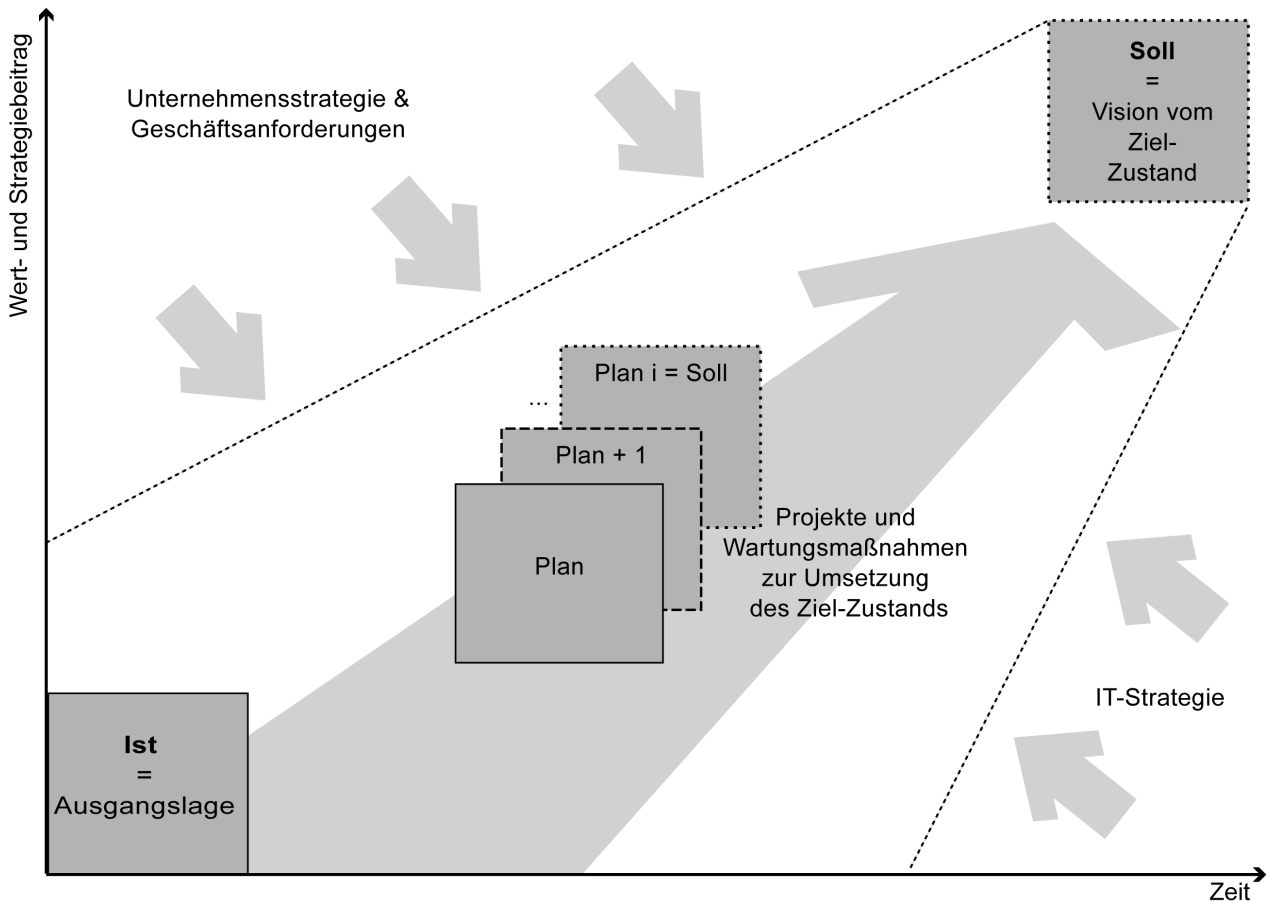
Wert- und Strategiebeitrag

Unternehmensstrategie & Geschäftsanforderungen

Soll
=
Vision vom Ziel-Zustand

Plan i = Soll

...

Plan + 1

Plan

Projekte und Wartungsmaßnahmen zur Umsetzung des Ziel-Zustands

IT-Strategie

Ist
=
Ausgangslage

Zeit